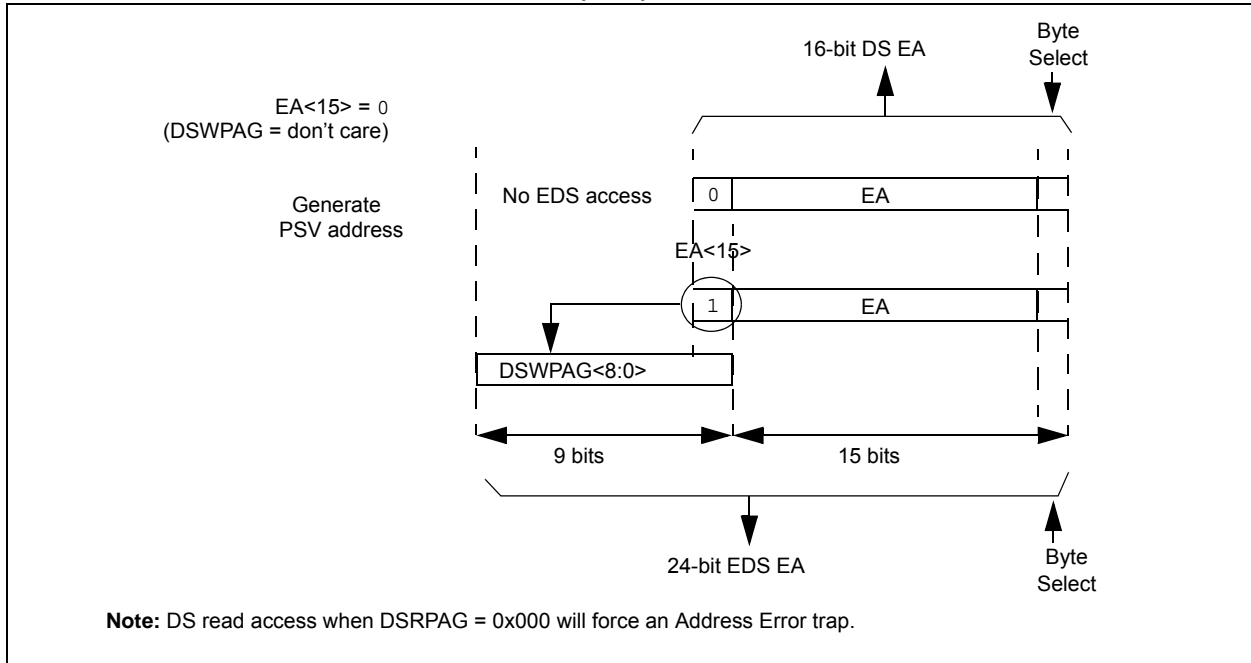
16-bit DS EA

Byte Select

EA<15> = 0
(DSWPAG = don't care)

Generate PSV address

No EDS access

0

EA

EA<15>

1

EA

DSWPAG<8:0>

9 bits

15 bits

24-bit EDS EA

Byte Select

**Note:** DS read access when DSRPAG = 0x000 will force an Address Error trap.